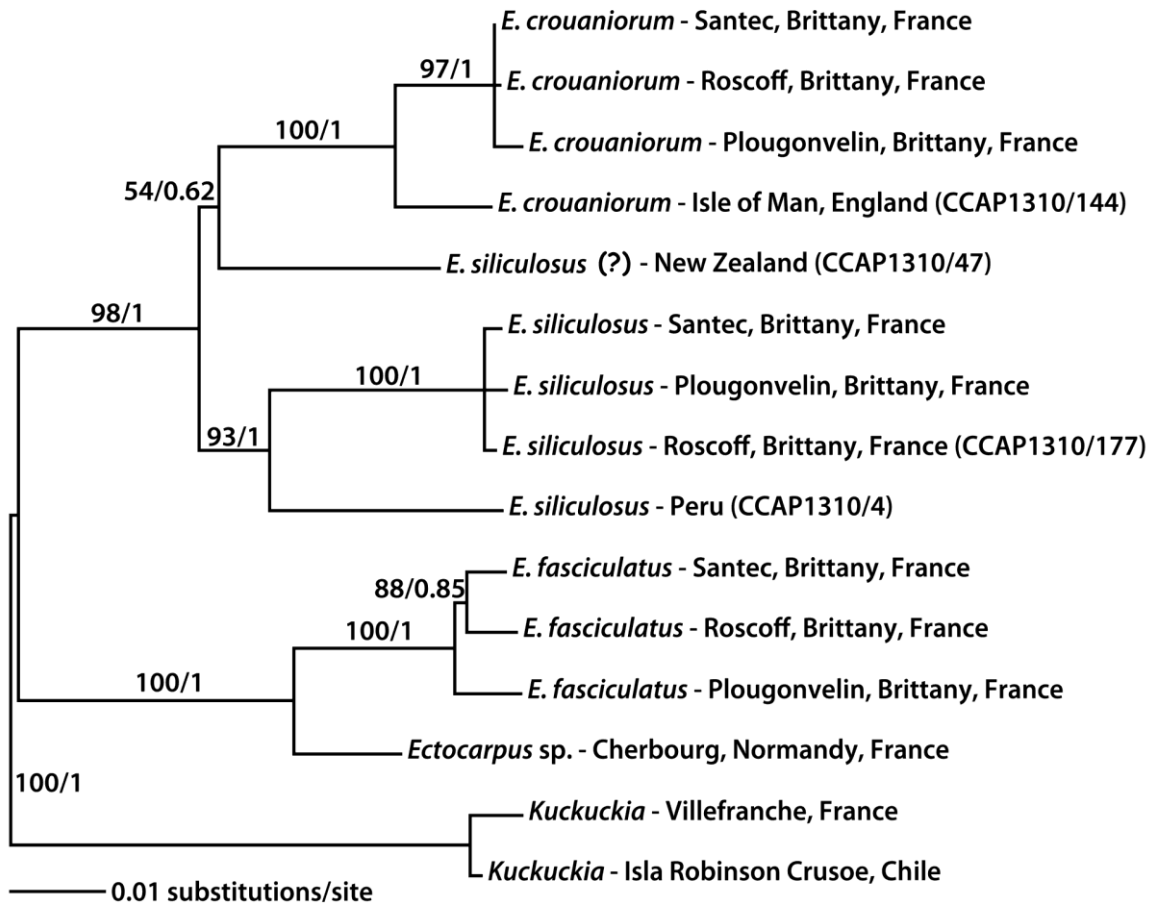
97/1

E. crouaniorum - Santec, Brittany, France

E. crouaniorum - Roscoff, Brittany, France

E. crouaniorum - Plougonvelin, Brittany, France

100/1

54/0.62

E. crouaniorum - Isle of Man, England (CCAP1310/144)

E. siliculosus (?) - New Zealand (CCAP1310/47)

98/1

E. siliculosus - Santec, Brittany, France

100/1

E. siliculosus - Plougonvelin, Brittany, France

93/1

E. siliculosus - Roscoff, Brittany, France (CCAP1310/177)

E. siliculosus - Peru (CCAP1310/4)

88/0.85

E. fasciculatus - Santec, Brittany, France

100/1

E. fasciculatus - Roscoff, Brittany, France

100/1

E. fasciculatus - Plougonvelin, Brittany, France

Ectocarpus sp. - Cherbourg, Normandy, France

100/1

Kuckuckia - Villefranche, France

Kuckuckia - Isla Robinson Crusoe, Chile

0.01 substitutions/site